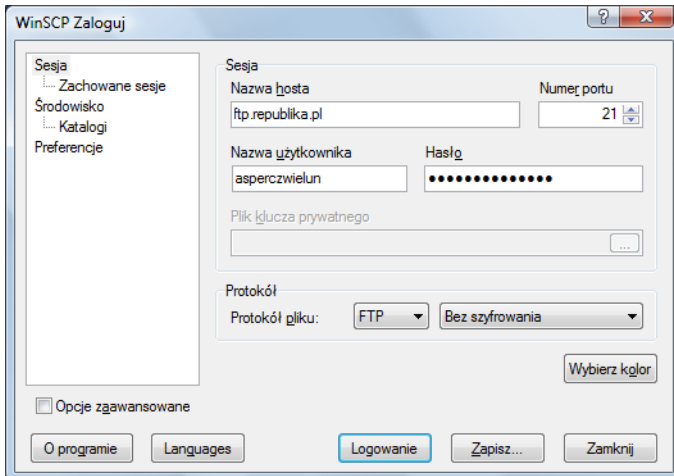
WinSCP Zaloguj

?

X

Sesja
Zachowane sesje
Środowisko
Katalogi
Preferencje

Sesja
Nazwa hosta
ftp.republika.pl
Numer portu
21
Nazwa użytkownika
asperczwielun
Hasło
••••••••••••••
Plik klucza prywatnego
...

Protokół
Protokół pliku:
FTP
Bez szyfrowania

Wybierz kolor

Opcje zaawansowane

O programie
Languages
Logowanie
Zapisz...
Zamknij